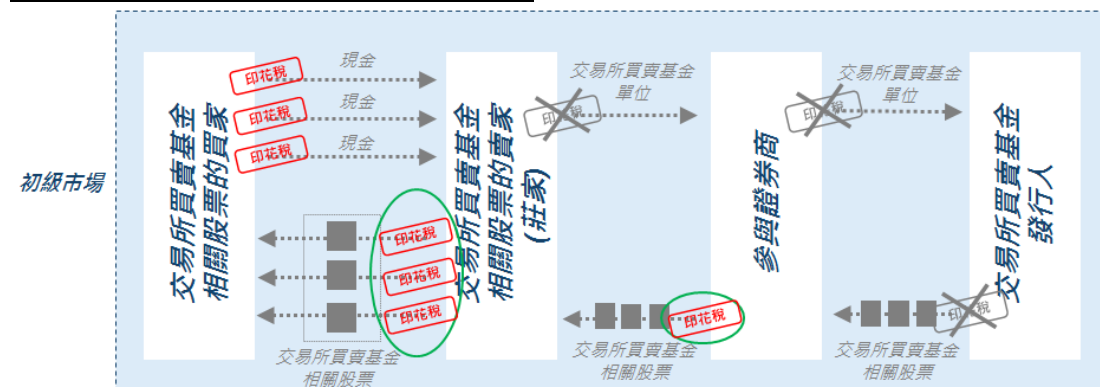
初級市場

交易所買賣基金相關股票的買家

印花稅
現金
印花稅
現金
印花稅
現金

交易所買賣基金相關股票的賣家(莊家)

印花稅
交易所買賣基金單位

參與證券商

印花稅
交易所買賣基金單位

交易所買賣基金發行人

印花稅
印花稅
印花稅
交易所買賣基金相關股票

印花稅
交易所買賣基金相關股票

印花稅
交易所買賣基金相關股票